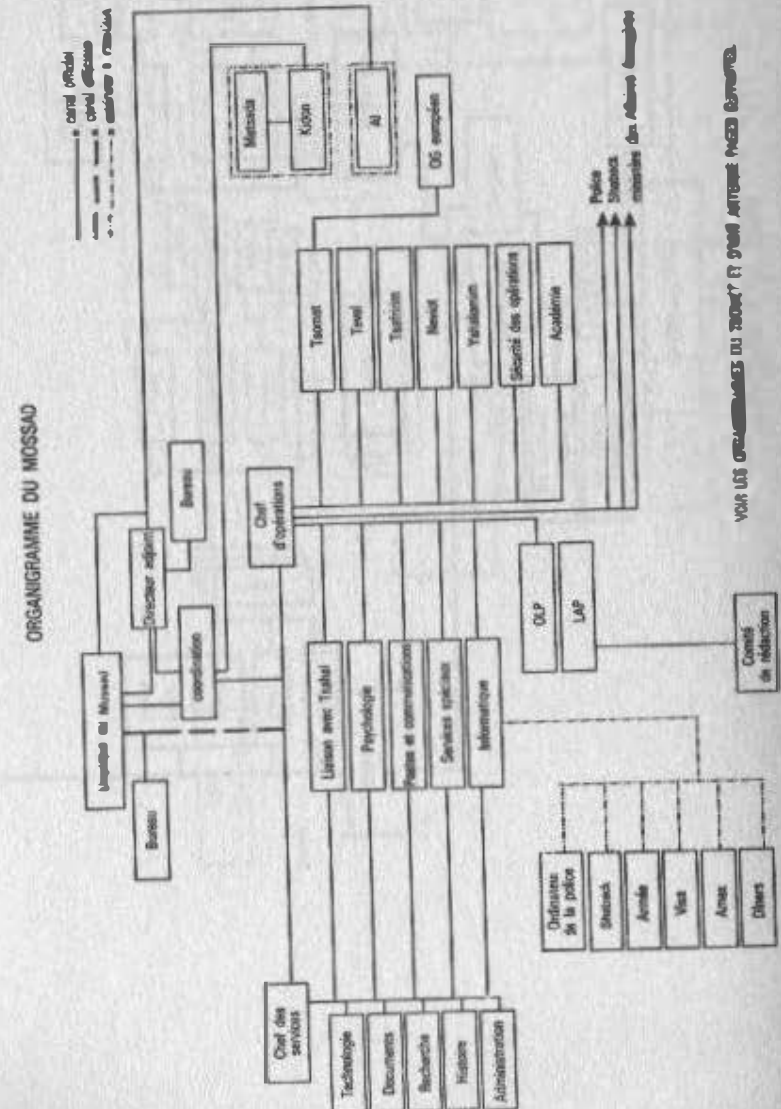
ORGANIGRAMME DU MOSSAD

canal officiel
canal officieux
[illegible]

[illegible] du Mossad

Directeur adjoint

Bureau

Bureau

coordination

Chef d'opérations

Chef des services

Metsada

Kidon

Al

OS européen

Tsomet

Tevel

Tsafrira

Nevot

Yahalomim

Sécurité des opérations

Académie

Police
Shabak
ministère des Affaires étrangères

Liaison avec Tsahal

Psychologie

Postes et communications

Services spéciaux

Informatique

OLP

LAP

Comité de rédaction

Technologie

Documents

Recherche

Histoire

Administration

Ordinateur de la police

Shabak

Armée

Visa

Amex

Diners

VOIR LES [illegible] DU SHIN BET ET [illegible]